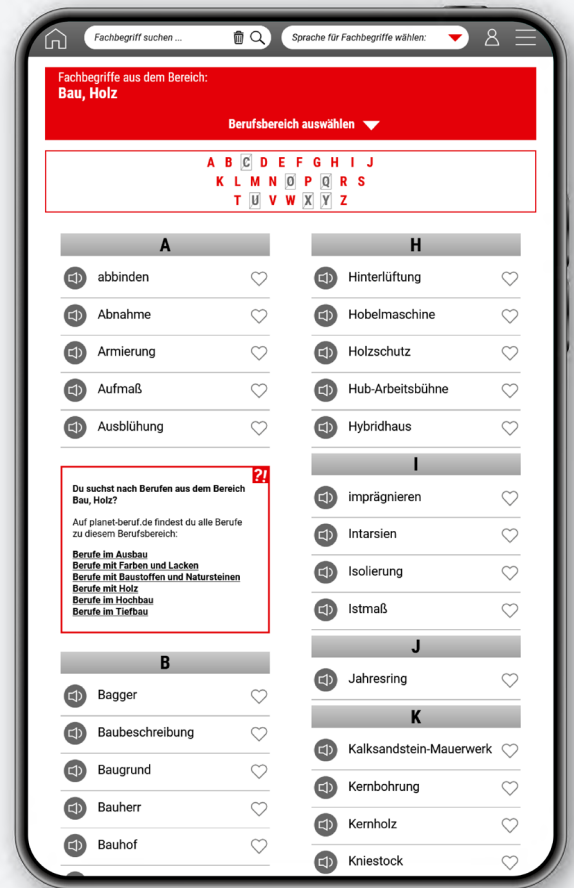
Fachbegriff suchen ...

Sprache für Fachbegriffe wählen:

Fachbegriffe aus dem Bereich:
Bau, Holz

Berufsbereich auswählen

A B C D E F G H I J
K L M N O P Q R S
T U V W X Y Z

A

abbinden

Abnahme

Armierung

Aufmaß

Ausblühung

?!

Du suchst nach Berufen aus dem Bereich Bau, Holz?

Auf planet-beruf.de findest du alle Berufe zu diesem Berufsbereich:

Berufe im Ausbau
Berufe mit Farben und Lacken
Berufe mit Baustoffen und Natursteinen
Berufe mit Holz
Berufe im Hochbau
Berufe im Tiefbau

B

Bagger

Baubeschreibung

Baugrund

Bauherr

Bauhof

H

Hinterlüftung

Hobelmaschine

Holzschutz

Hub-Arbeitsbühne

Hybridhaus

I

imprägnieren

Intarsien

Isolierung

Istmaß

J

Jahresring

K

Kalksandstein-Mauerwerk

Kernbohrung

Kernholz

Kniestock